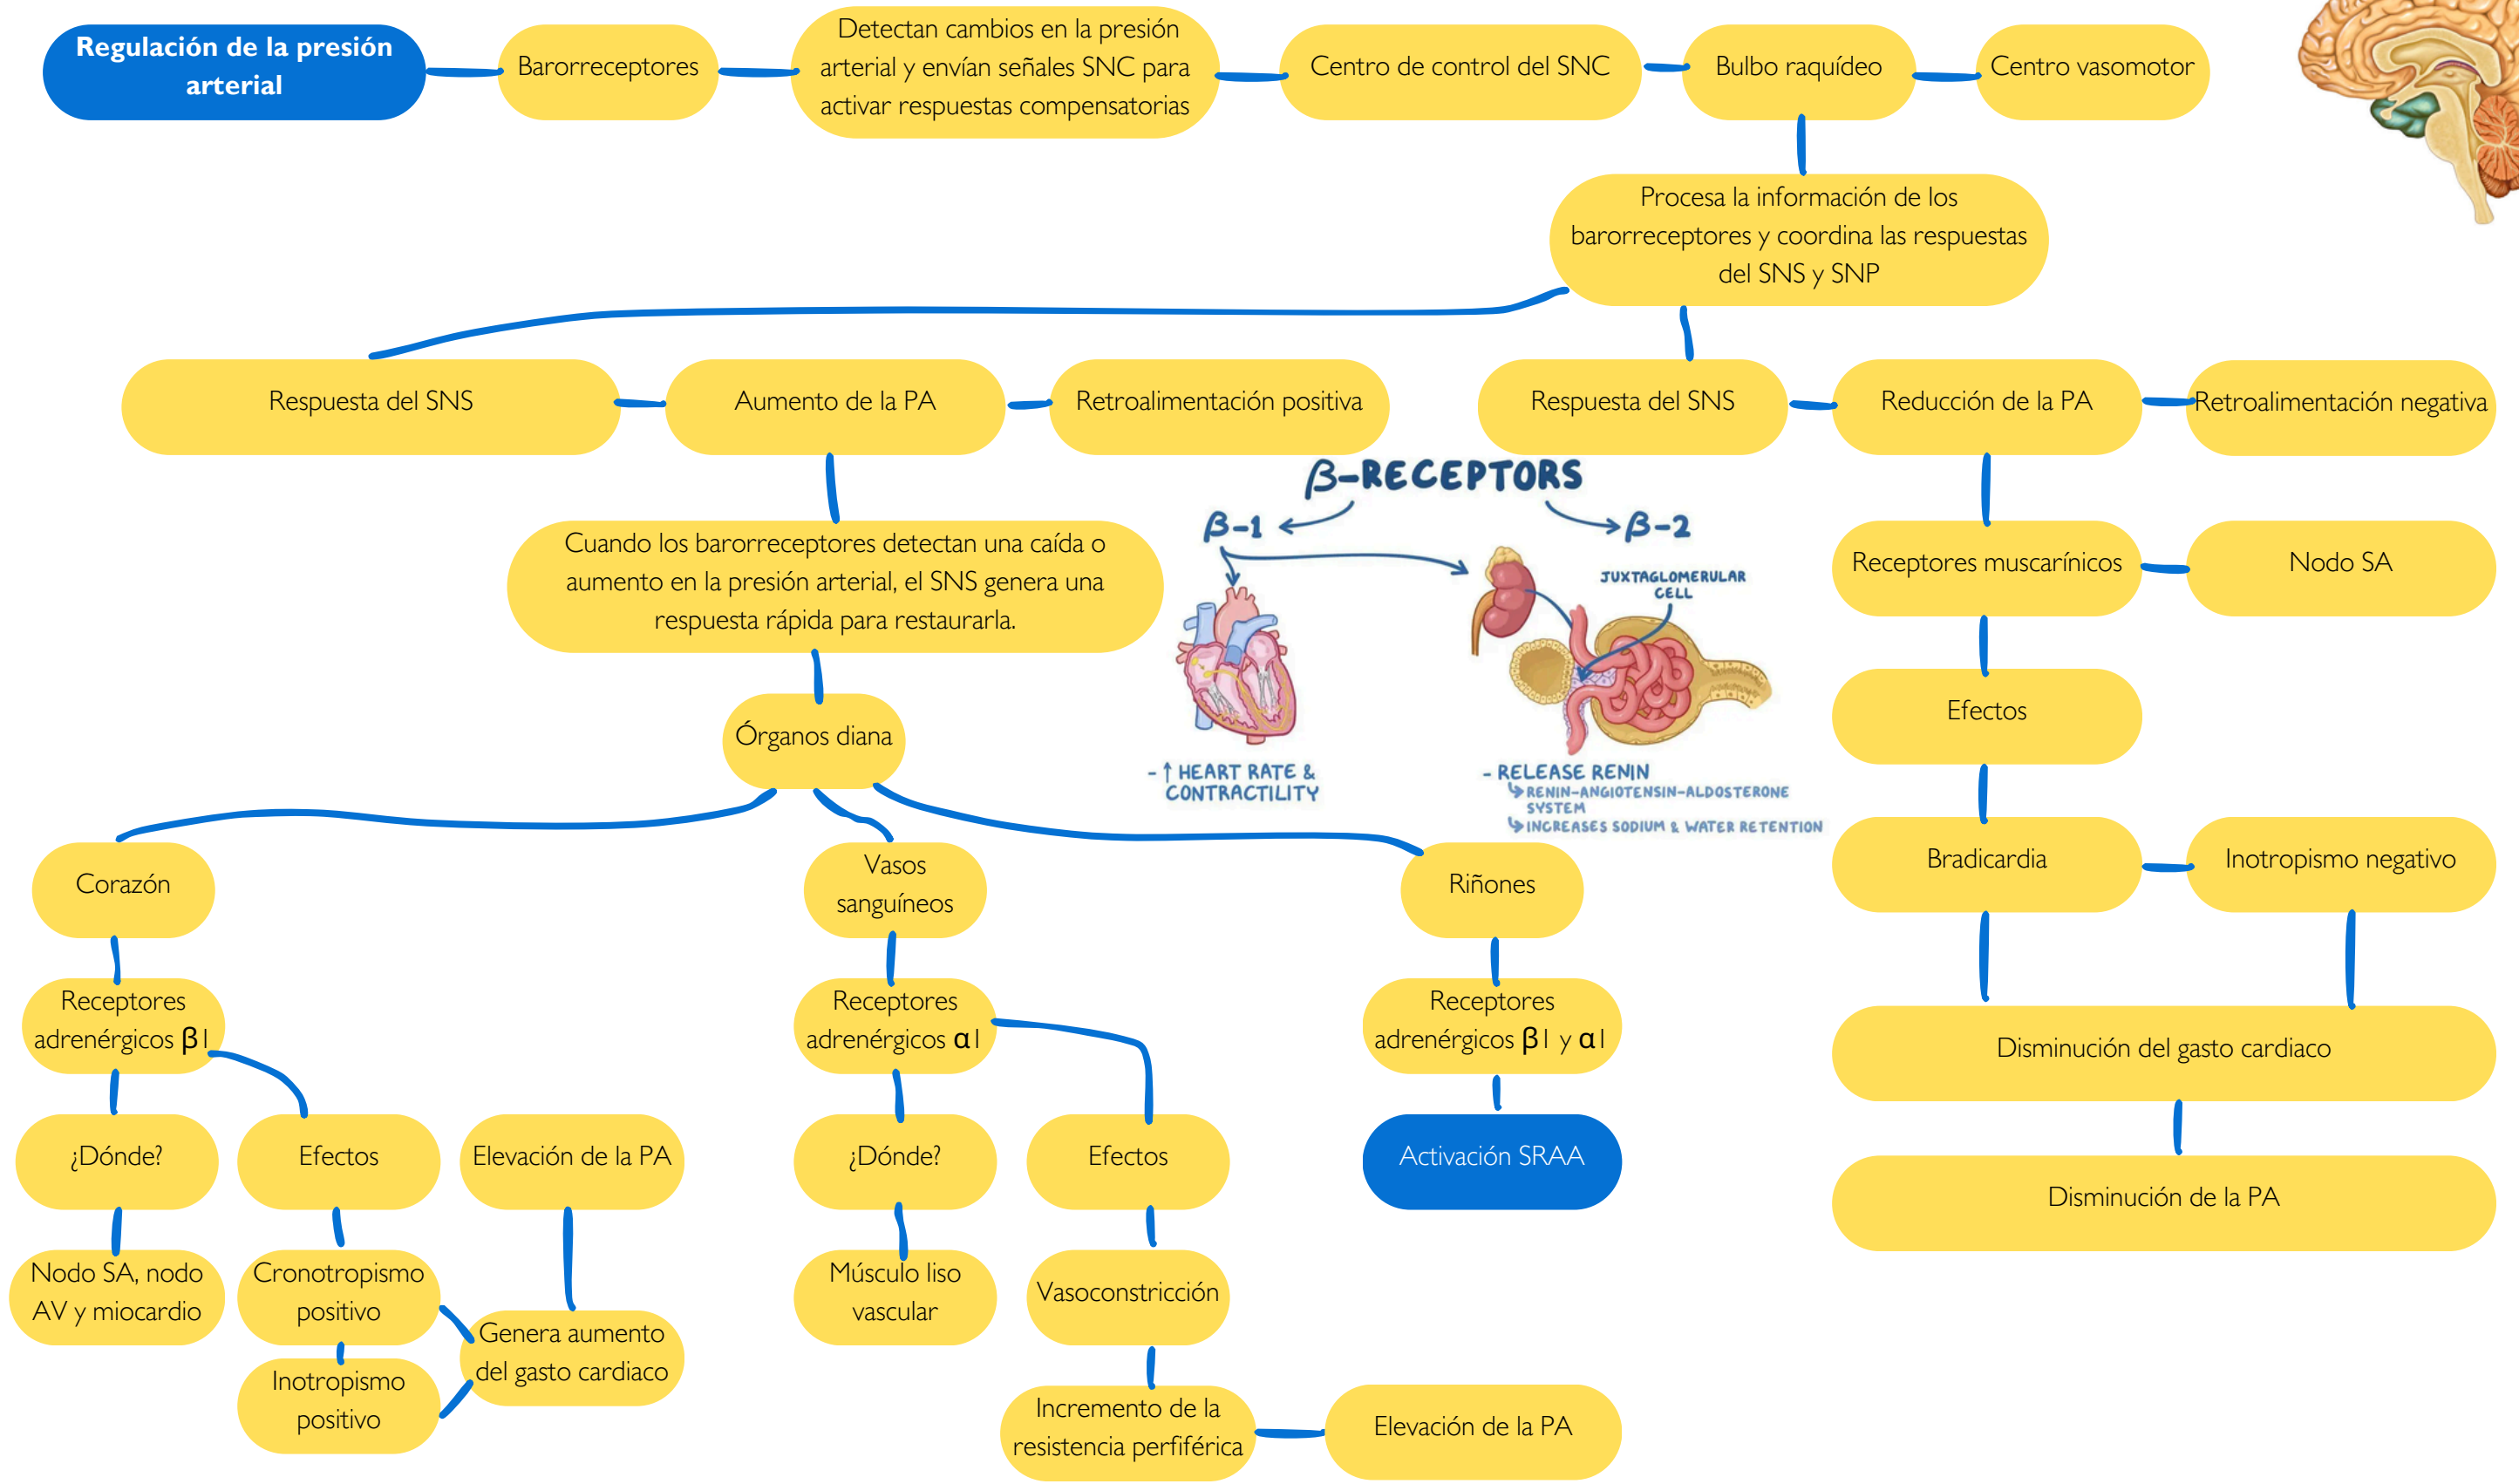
Regulación de la presión arterial

Barorreceptores

Detectan cambios en la presión arterial y envían señales SNC para activar respuestas compensatorias

Centro de control del SNC

Bulbo raquídeo

Centro vasomotor

Procesa la información de los barorreceptores y coordina las respuestas del SNS y SNP

Respuesta del SNS

Aumento de la PA

Retroalimentación positiva

Respuesta del SNS

Reducción de la PA

Retroalimentación negativa

β-RECEPTORS

β-1

β-2

JUXTAGLOMERULAR CELL

- ↑ HEART RATE & CONTRACTILITY

- RELEASE RENIN
↳ RENIN-ANGIOTENSIN-ALDOSTERONE SYSTEM
↳ INCREASES SODIUM & WATER RETENTION

Cuando los barorreceptores detectan una caída o aumento en la presión arterial, el SNS genera una respuesta rápida para restaurarla.

Órganos diana

Receptores muscarínicos

Nodo SA

Efectos

Bradicardia

Inotropismo negativo

Disminución del gasto cardiaco

Disminución de la PA

Corazón

Vasos sanguíneos

Riñones

Receptores adrenérgicos β1

Receptores adrenérgicos α1

Receptores adrenérgicos β1 y α1

¿Dónde?

Efectos

Elevación de la PA

¿Dónde?

Efectos

Activación SRAA

Nodo SA, nodo AV y miocardio

Cronotropismo positivo

Genera aumento del gasto cardiaco

Inotropismo positivo

Músculo liso vascular

Vasoconstricción

Incremento de la resistencia perfiférica

Elevación de la PA